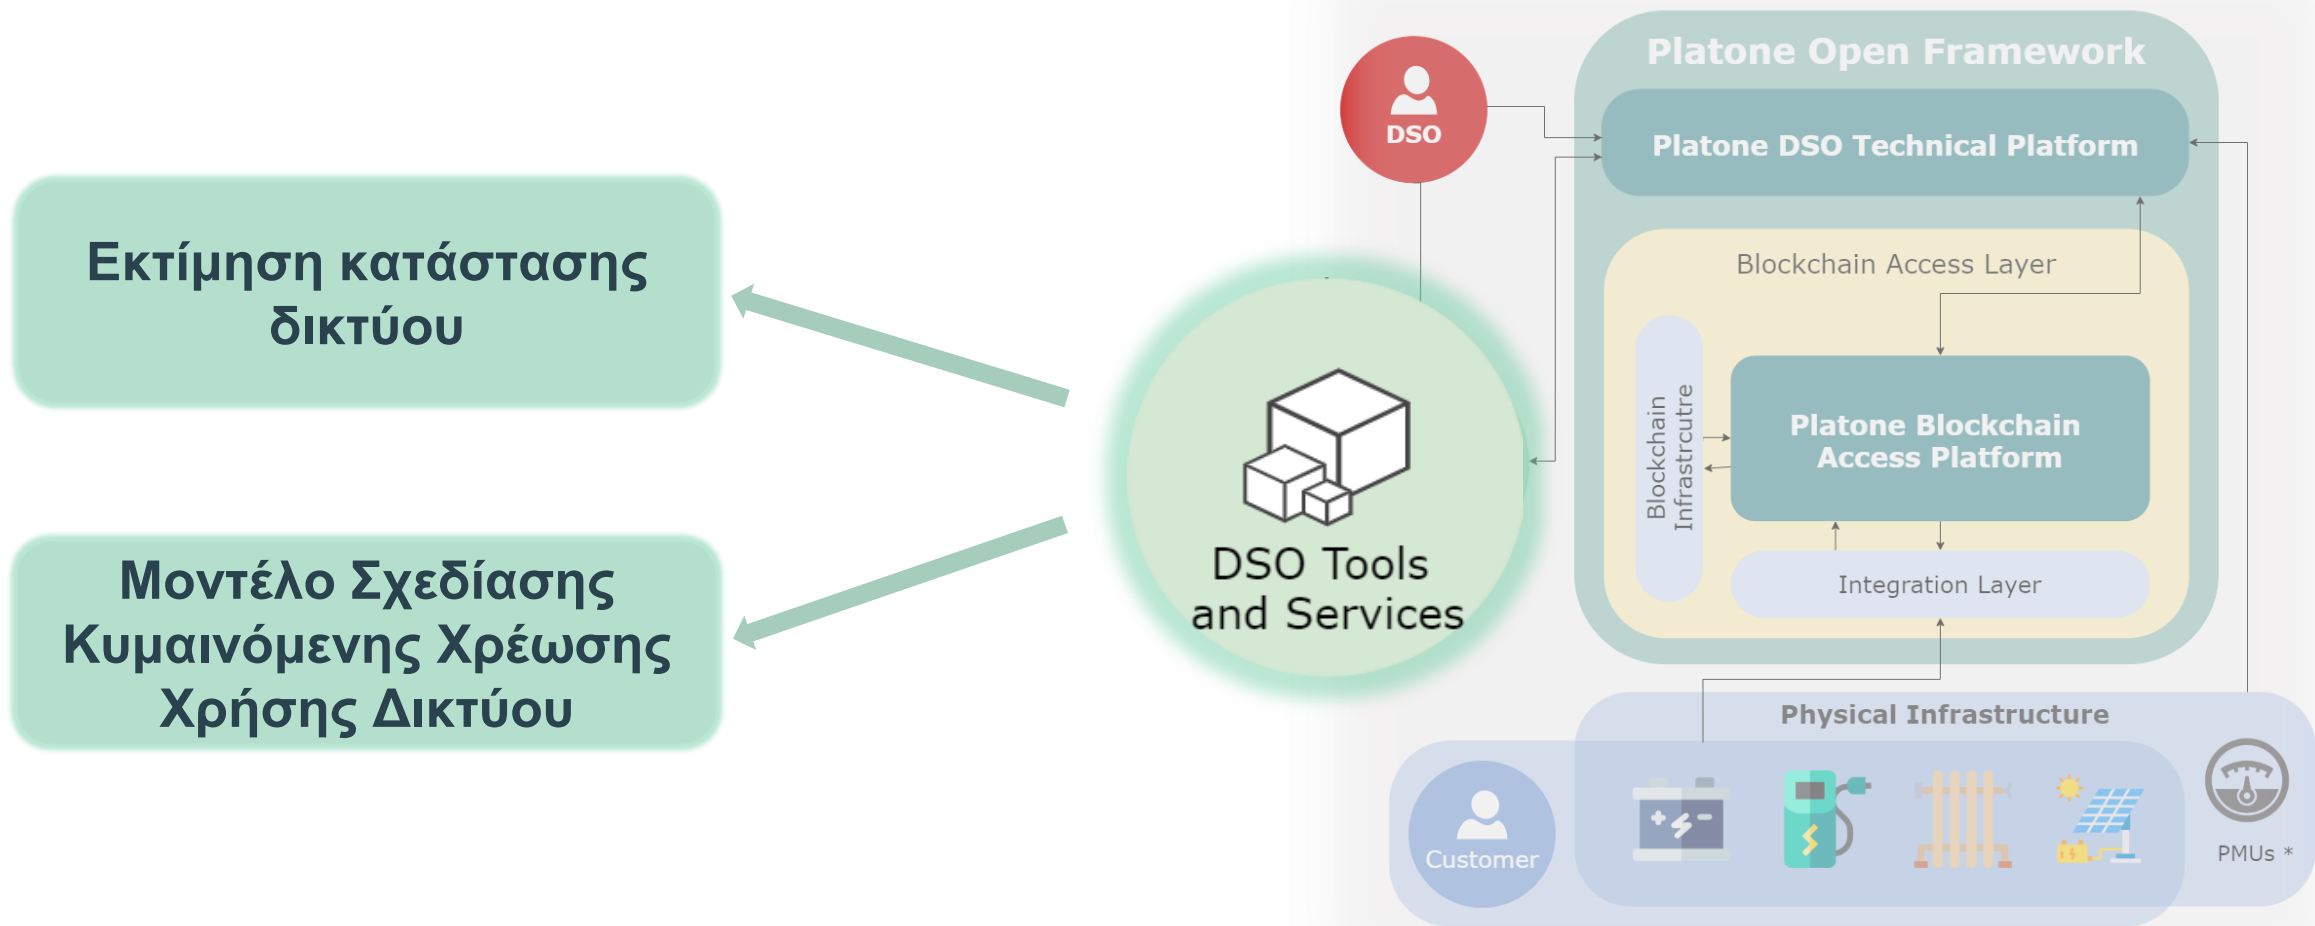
Εκτίμηση κατάστασης δικτύου

Μοντέλο Σχεδίασης Κυμαινόμενης Χρέωσης Χρήσης Δικτύου

DSO

DSO Tools and Services

Platone Open Framework

Platone DSO Technical Platform

Blockchain Access Layer

Blockchain Infrastrcutre

Platone Blockchain Access Platform

Integration Layer

Physical Infrastructure

Customer

PMUs *